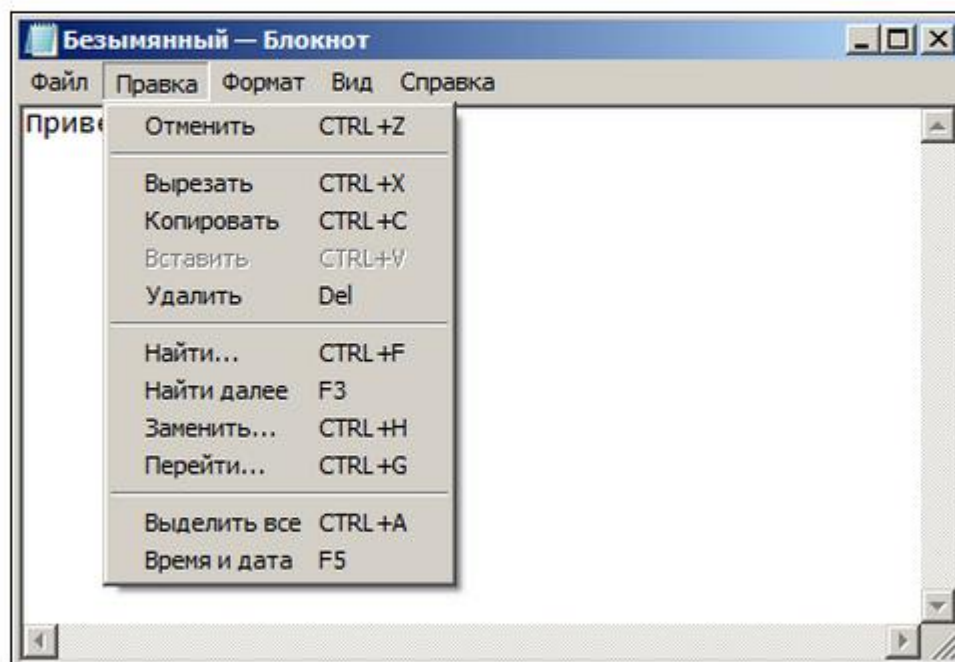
Безымянный — Блокнот

Файл Правка Формат Вид Справка

Приве

Отменить CTRL+Z

Вырезать CTRL+X
Копировать CTRL+C
Вставить CTRL+V
Удалить Del

Найти... CTRL+F
Найти далее F3
Заменить... CTRL+H
Перейти... CTRL+G

Выделить все CTRL+A
Время и дата F5